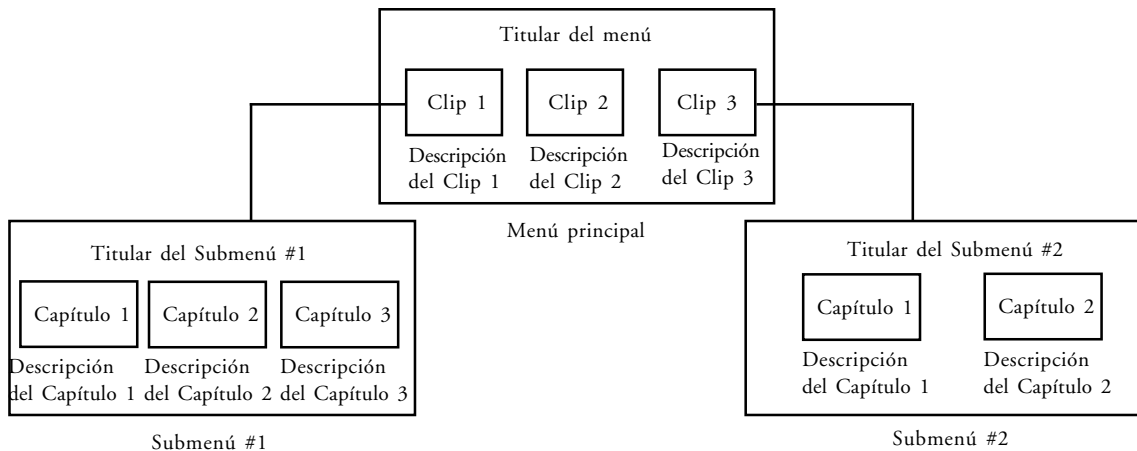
Titular del menú

Clip 1
Descripción del Clip 1

Clip 2
Descripción del Clip 2

Clip 3
Descripción del Clip 3

Menú principal

Titular del Submenú #1

Capítulo 1
Descripción del Capítulo 1

Capítulo 2
Descripción del Capítulo 2

Capítulo 3
Descripción del Capítulo 3

Submenú #1

Titular del Submenú #2

Capítulo 1
Descripción del Capítulo 1

Capítulo 2
Descripción del Capítulo 2

Submenú #2